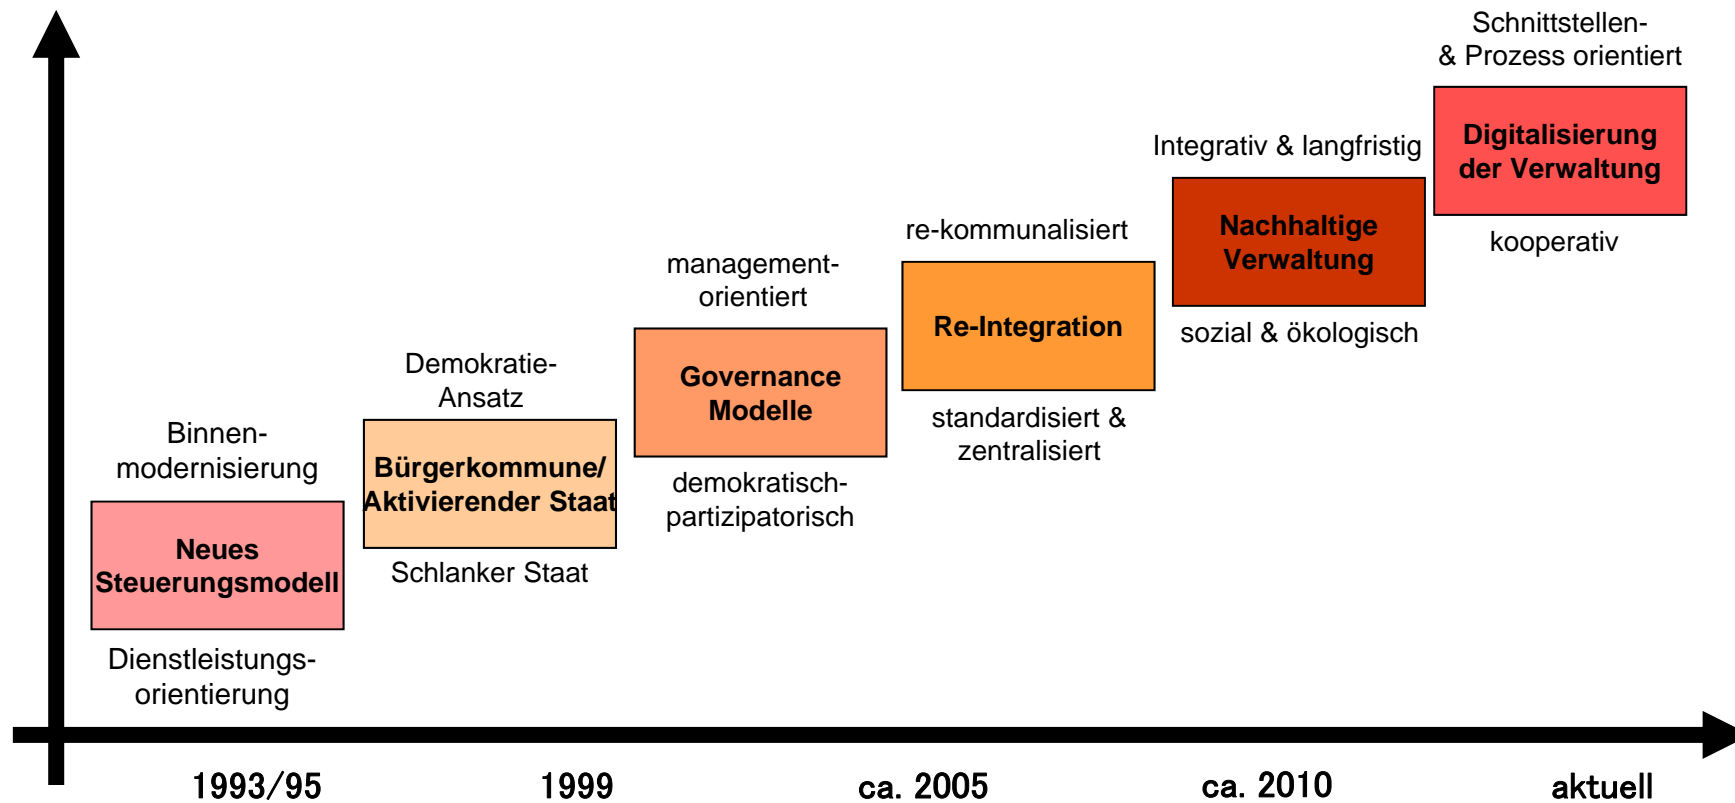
Binnenmodernisierung

Neues Steuerungsmodell

Dienstleistungsorientierung

Demokratie-Ansatz

Bürgerkommune/ Aktivierender Staat

Schlanker Staat

management-orientiert

Governance Modelle

demokratisch-partizipatorisch

re-kommunalisiert

Re-Integration

standardisiert & zentralisiert

Integrativ & langfristig

Nachhaltige Verwaltung

sozial & ökologisch

Schnittstellen- & Prozess orientiert

Digitalisierung der Verwaltung

kooperativ

1993/95

1999

ca. 2005

ca. 2010

aktuell